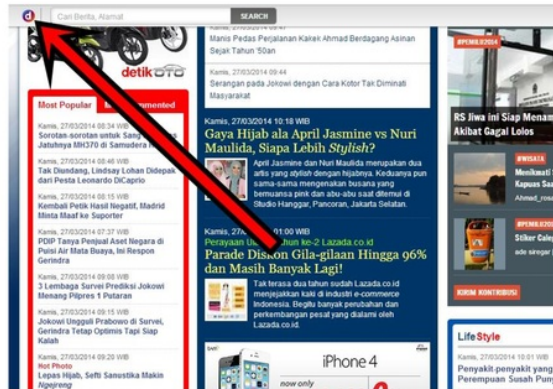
d Cari Berita, Alamat SEARCH

detikoto

Most Popular Most Commented

Kamis, 27/03/2014 08:34 WIB
Sorotan-sorotan untuk Sang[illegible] Jatuhnya MH370 di Samudera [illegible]

Kamis, 27/03/2014 08:46 WIB
Tak Diundang, Lindsay Lohan Didepak dari Pesta Leonardo DiCaprio

Kamis, 27/03/2014 08:15 WIB
Kembali Petik Hasil Negatif, Madrid Minta Maaf ke Suporter

Kamis, 27/03/2014 07:37 WIB
PDIP Tanya Penjual Aset Negara di Puisi Air Mata Buaya, Ini Respon Gerindra

Kamis, 27/03/2014 09:08 WIB
3 Lembaga Survei Prediksi Jokowi Menang Pilpres 1 Putaran

Kamis, 27/03/2014 09:15 WIB
Jokowi Unggul Prabowo di Survei, Gerindra Tetap Optimis Tapi Siap Kalah

Kamis, 27/03/2014 09:20 WIB
Hot Photo
Lepas Hijab, Sefti Saunstika Makin Ngejreng

Manis Pedas Perjalanan Kakek Ahmad Berdagang Asinan Sejak Tahun '50an

Kamis, 27/03/2014 09:44
Serangan pada Jokowi dengan Cara Kotor Tak Diminati Masyarakat

Kamis, 27/03/2014 10:18 WIB
Gaya Hijab ala April Jasmine vs Nuri Maulida, Siapa Lebih Stylish?

April Jasmine dan Nuri Maulida merupakan dua artis yang stylish dengan hijabnya. Keduanya pun sama-sama mengenakan busana yang bernuansa pink dan abu-abu saat ditemui di Studio Hanggar, Pancoran, Jakarta Selatan.

Kamis, 27/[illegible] 01:00 WIB
Perayaan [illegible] tahun ke-2 Lazada.co.id
Parade Diskon Gila-gilaan Hingga 96% dan Masih Banyak Lagi!

Tak terasa dua tahun sudah Lazada.co.id menjejakkan kaki di industri e-commerce Indonesia. Begitu banyak perubahan dan perkembangan pesat yang dialami oleh Lazada.co.id.

iPhone 4
now only

#PEMILU2014
RS Jiwa ini Siap Menam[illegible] Akibat Gagal Lolos

#WISATA
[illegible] Kapuas Sa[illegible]
Ahmad_resi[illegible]

#PEMILU2014
Stiker Cale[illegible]
ade ferian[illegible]

KIRIM KONTRIBUSI

LifeStyle
Penyakit-penyakit yang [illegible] Perempuan Susah Punya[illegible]